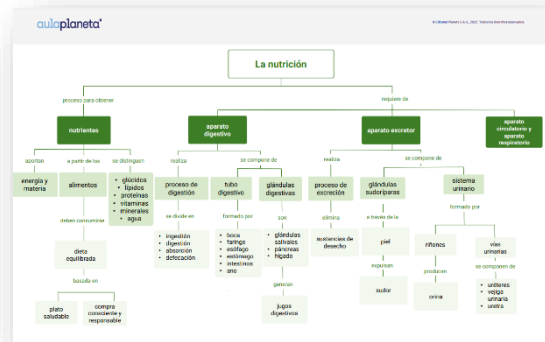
aulaplaneta

© Grupo Planeta S.A.U., 2021. Todos los derechos reservados

La nutrición

proceso para obtener

requiere de

nutrientes

aparato digestivo

aparato excretor

aparato circulatorio y aparato respiratorio

aportan

a partir de los

se distinguen

realiza

se compone de

realiza

se compone de

energía y materia

alimentos

• glúcidos
• lípidos
• proteínas
• vitaminas
• minerales
• agua

proceso de digestión

tubo digestivo

glándulas digestivas

proceso de excreción

glándulas sudoríparas

sistema urinario

deben consumirse

se divide en

formado por

son

elimina

a través de la

formado por

dieta equilibrada

• ingestión
• digestión
• absorción
• defecación

• boca
• faringe
• esófago
• estómago
• intestinos
• ano

• glándulas salivales
• páncreas
• hígado

sustancias de desecho

piel

riñones

vías urinarias

basada en

generan

expulsan

producen

se componen de

plato saludable

compra consciente y responsable

jugos digestivos

sudor

orina

• uréteres
• vejiga urinaria
• uretra